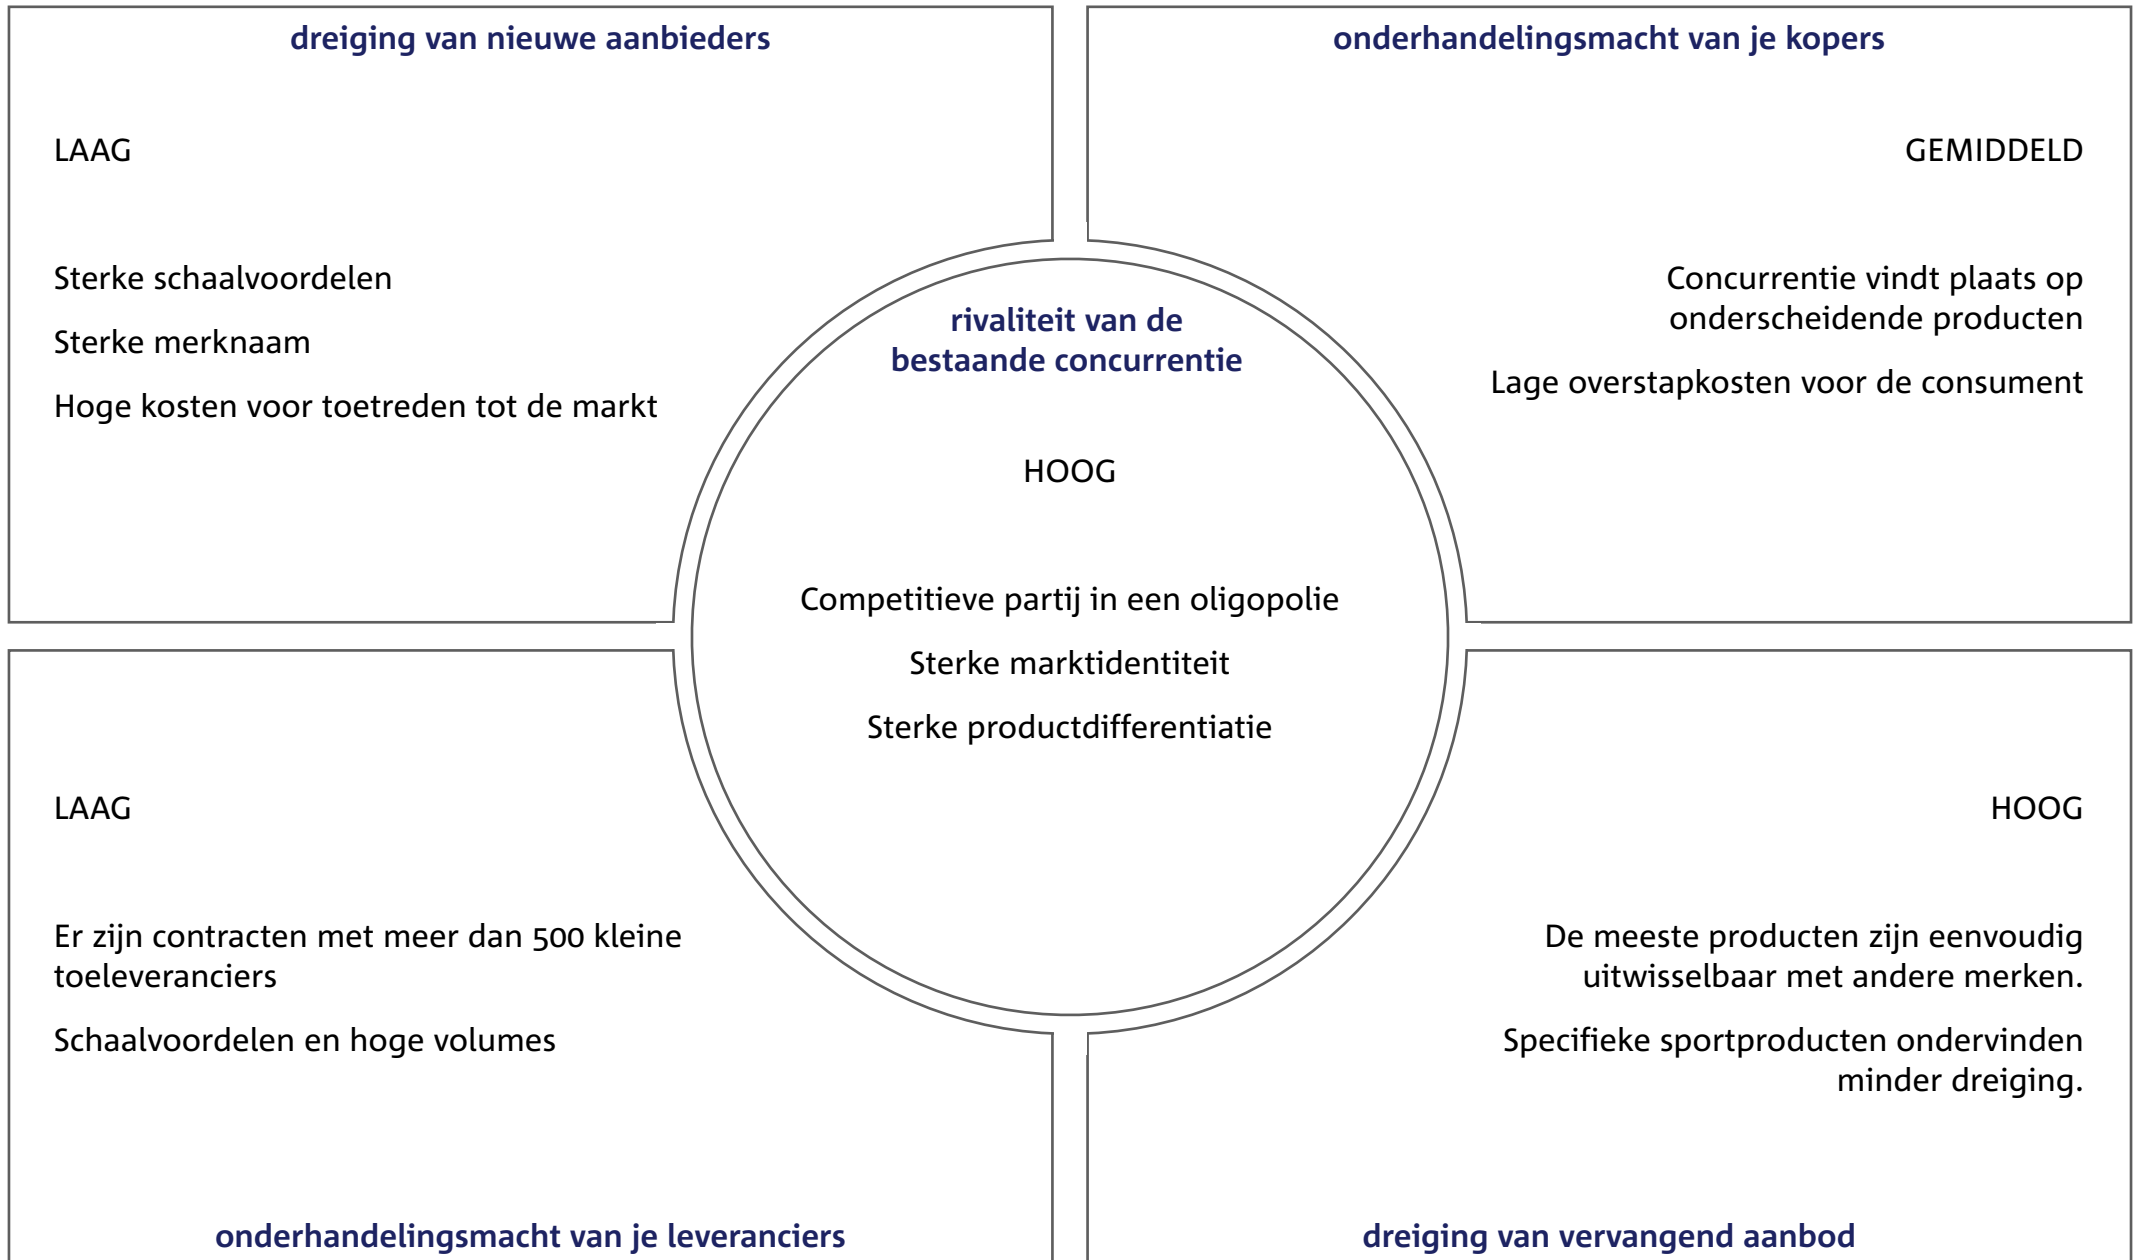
dreiging van nieuwe aanbieders

LAAG

Sterke schaalvoordelen

Sterke merknaam

Hoge kosten voor toetreden tot de markt

onderhandelingsmacht van je kopers

GEMIDDELD

Concurrentie vindt plaats op onderscheidende producten

Lage overstapkosten voor de consument

rivaliteit van de bestaande concurrentie

HOOG

Competitieve partij in een oligopolie

Sterke marktidentiteit

Sterke productdifferentiatie

LAAG

Er zijn contracten met meer dan 500 kleine toeleveranciers

Schaalvoordelen en hoge volumes

onderhandelingsmacht van je leveranciers

HOOG

De meeste producten zijn eenvoudig uitwisselbaar met andere merken.

Specifieke sportproducten ondervinden minder dreiging.

dreiging van vervangend aanbod